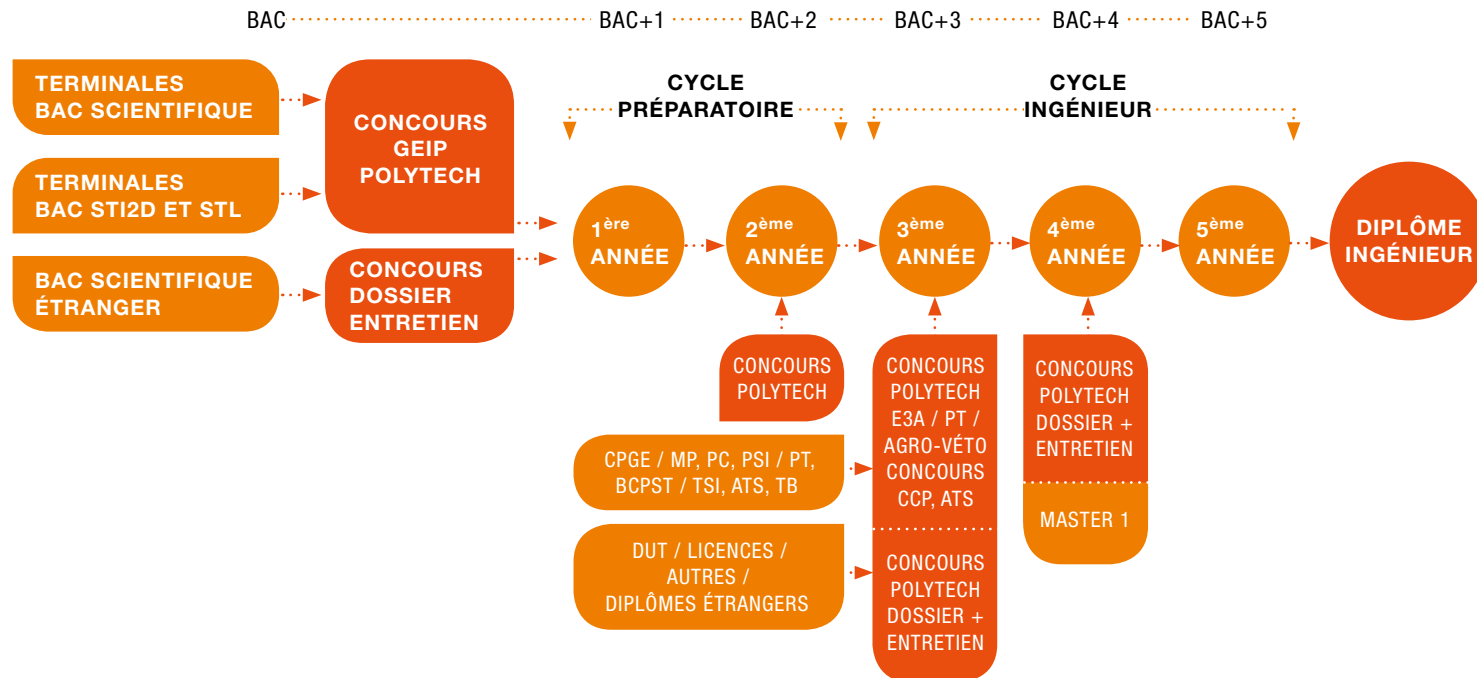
BAC BAC+1 BAC+2 BAC+3 BAC+4 BAC+5

TERMINALES BAC SCIENTIFIQUE

TERMINALES BAC STI2D ET STL

BAC SCIENTIFIQUE ÉTRANGER

CONCOURS GEIP POLYTECH

CONCOURS DOSSIER ENTRETIEN

CYCLE PRÉPARATOIRE

CYCLE INGÉNIEUR

$1^{ère}$ ANNÉE

$2^{ème}$ ANNÉE

$3^{ème}$ ANNÉE

$4^{ème}$ ANNÉE

$5^{ème}$ ANNÉE

DIPLÔME INGÉNIEUR

CONCOURS POLYTECH

CPGE / MP, PC, PSI / PT, BCPST / TSI, ATS, TB

DUT / LICENCES / AUTRES / DIPLÔMES ÉTRANGERS

CONCOURS POLYTECH E3A / PT / AGRO-VÉTO CONCOURS CCP, ATS

CONCOURS POLYTECH DOSSIER + ENTRETIEN

CONCOURS POLYTECH DOSSIER + ENTRETIEN

MASTER 1